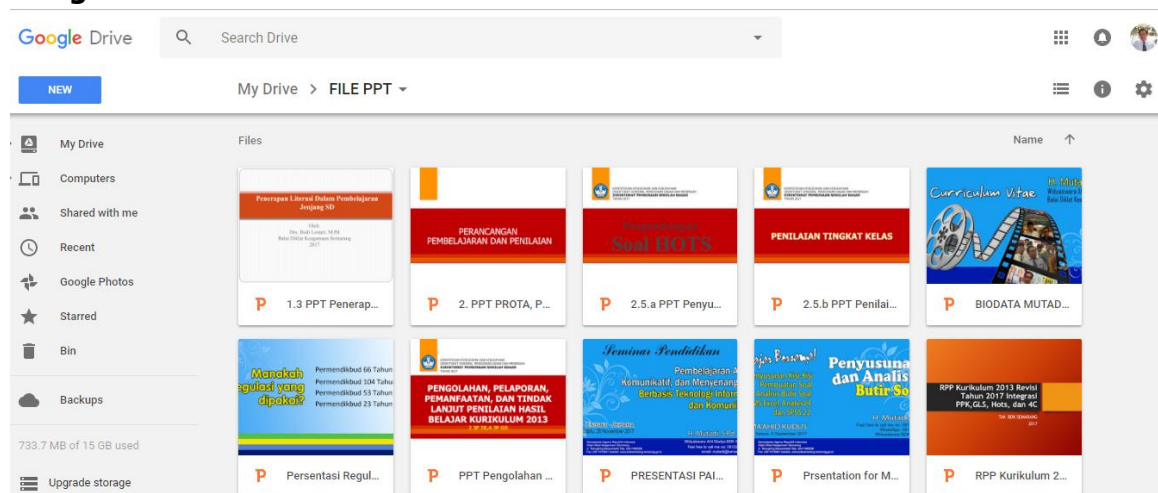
Google Drive

Search Drive

NEW

My Drive > FILE PPT

My Drive
Computers
Shared with me
Recent
Google Photos
Starred
Bin
Backups
733.7 MB of 15 GB used
Upgrade storage

Files

Name

Penerapan Literasi Dalam Pembelajaran Jenjang SD
Oleh: Dra. Budi Lestari, M.Pd Balai Diklat Keagamaan Semarang 2017

1.3 PPT Penerap...

PERANCANGAN PEMBELAJARAN DAN PENILAIAN

2. PPT PROTA, P...

Pengembangan Soal HOTS

2.5.a PPT Penyu...

PENILAIAN TINGKAT KELAS

2.5.b PPT Penilai...

Curriculum Vitae

BIODATA MUTAD...

Manakah regulasi yang dipakai?
Permendikbud 66 Tahun
Permendikbud 104 Tahun
Permendikbud 53 Tahun
Permendikbud 23 Tahun

Persentasi Regul...

PENGOLAHAN, PELAPORAN, PEMANFAATAN, DAN TINDAK LANJUT PENILAIAN HASIL BELAJAR KURIKULUM 2013

PPT Pengolahan ...

Seminar Pendidikan
Pembelajaran A Komunikatif, dan Menyenang Berbasis Teknologi Inform dan Komuni

PRESENTASI PAI...

Selamat Datang Penyusunan dan Analisis Butir Soal
H. Mutadi

Prsentation for M...

RPP Kurikulum 2013 Revisi Tahun 2017 Integrasi PPK,GLS, Hots, dan 4C

RPP Kurikulum 2...